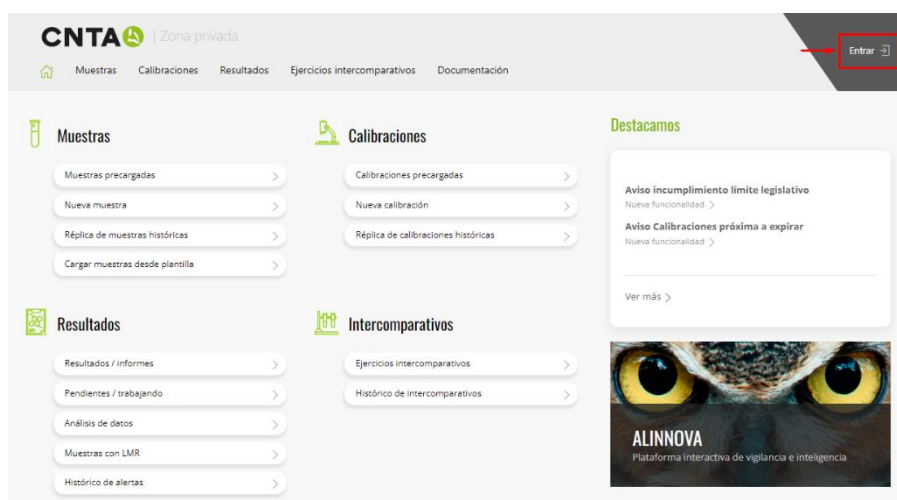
CNTA | Zona privada

Muestras Calibraciones Resultados Ejercicios intercomparativos Documentación

Entrar

Muestras

Muestras precargadas
Nueva muestra
Réplica de muestras históricas
Cargar muestras desde plantilla

Calibraciones

Calibraciones precargadas
Nueva calibración
Réplica de calibraciones históricas

Destacamos

Aviso incumplimiento límite legislativo
Nueva funcionalidad

Aviso Calibraciones próxima a expirar
Nueva funcionalidad

Ver más

Resultados

Resultados / informes
Pendientes / trabajando
Análisis de datos
Muestras con LMR
Histórico de alertas

Intercomparativos

Ejercicios intercomparativos
Histórico de intercomparativos

ALINNOVA
Plataforma interactiva de vigilancia e inteligencia